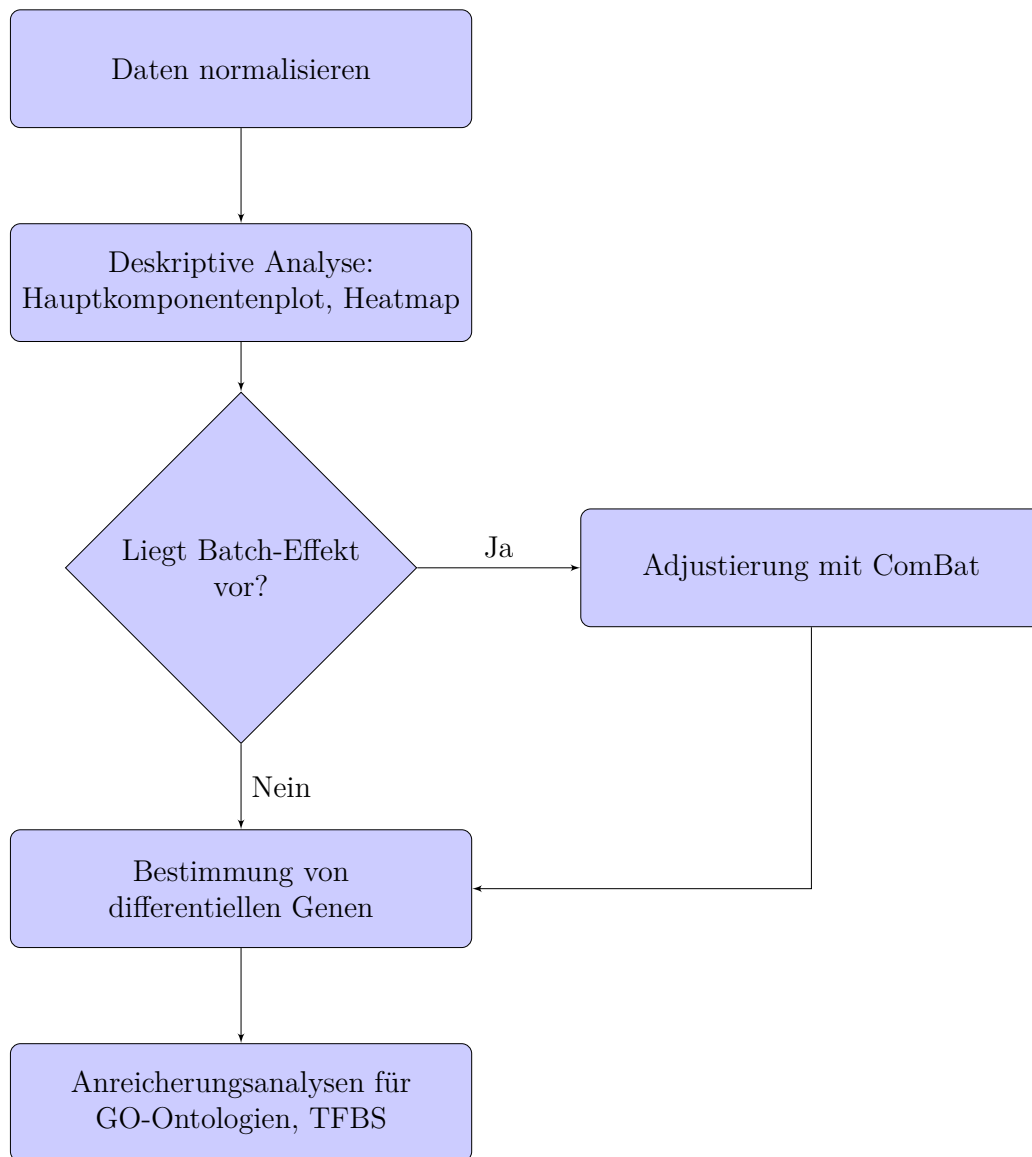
Daten normalisieren

Deskriptive Analyse: Hauptkomponentenplot, Heatmap

Liegt Batch-Effekt vor?

Ja

Adjustierung mit ComBat

Nein

Bestimmung von differentiellen Genen

Anreicherungsanalysen für GO-Ontologien, TFBS